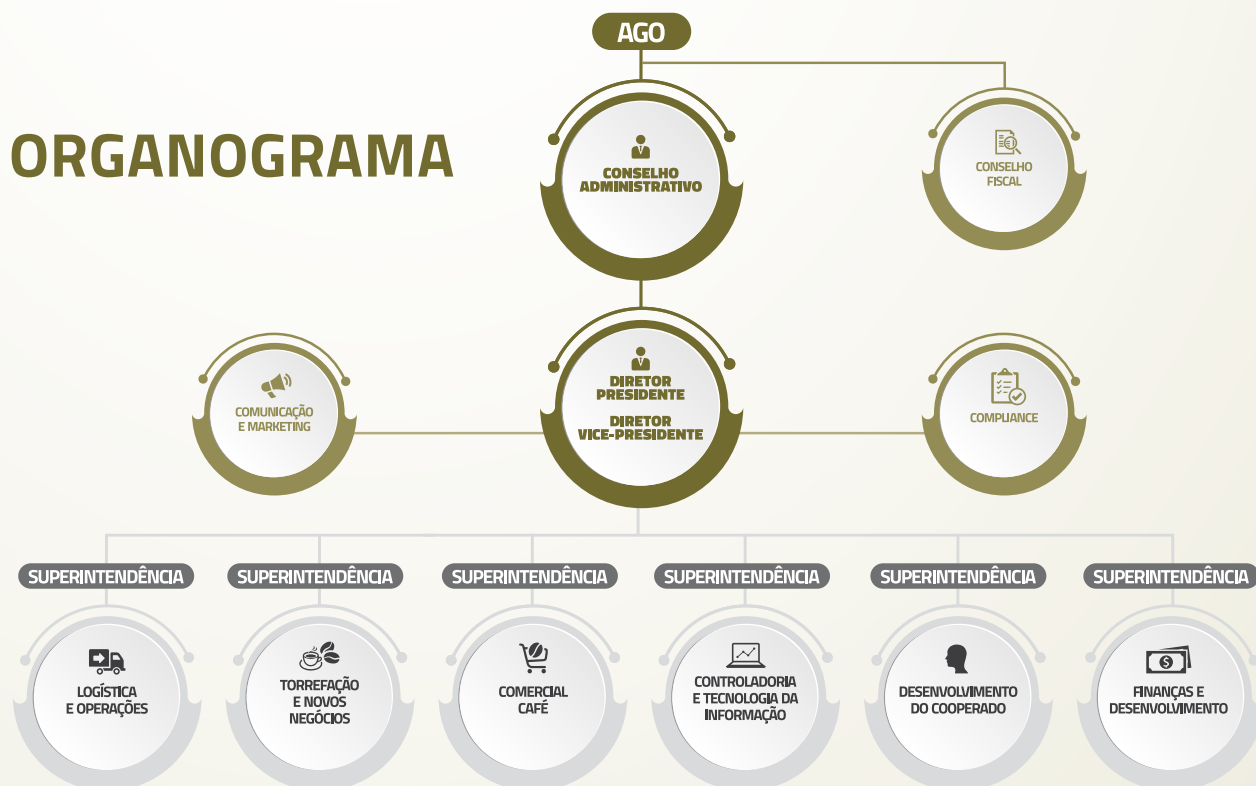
ORGANOGRAMA

AGO

CONSELHO ADMINISTRATIVO

CONSELHO FISCAL

COMUNICAÇÃO E MARKETING

DIRETOR PRESIDENTE

DIRETOR VICE-PRESIDENTE

COMPLIANCE

SUPERINTENDÊNCIA
LOGÍSTICA E OPERAÇÕES

SUPERINTENDÊNCIA
TORREFAÇÃO E NOVOS NEGÓCIOS

SUPERINTENDÊNCIA
COMERCIAL CAFÉ

SUPERINTENDÊNCIA
CONTROLADORIA E TECNOLOGIA DA INFORMAÇÃO

SUPERINTENDÊNCIA
DESENVOLVIMENTO DO COOPERADO

SUPERINTENDÊNCIA
FINANÇAS E DESENVOLVIMENTO